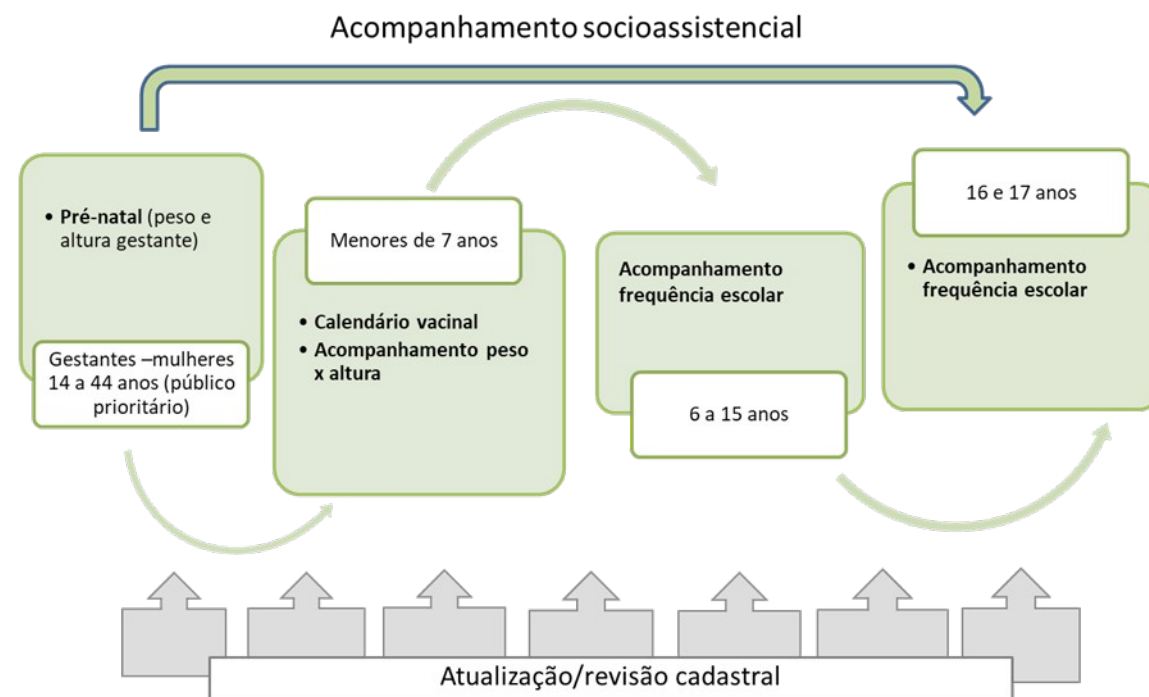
Acompanhamento socioassistencial

• Pré-natal (peso e altura gestante)

Gestantes –mulheres 14 a 44 anos (público prioritário)

Menores de 7 anos

• Calendário vacinal
• Acompanhamento peso x altura

Acompanhamento frequência escolar

6 a 15 anos

16 e 17 anos

• Acompanhamento frequência escolar

Atualização/revisão cadastral